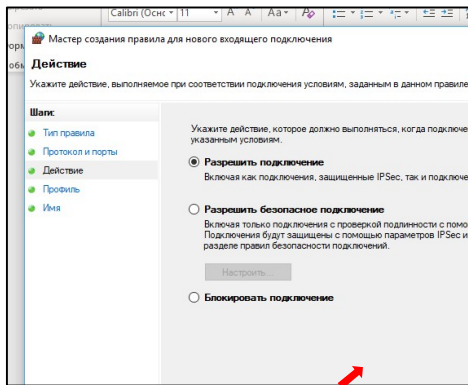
Calibri (Осно · 11 · A A Aa

Мастер создания правила для нового входящего подключения

Действие

Укажите действие, выполняемое при соответствии подключения условиям, заданным в данном правиле

Шаги:
Тип правила
Протокол и порты
Действие
Профиль
Имя

Укажите действие, которое должно выполняться, когда подключе указанным условиям.

Разрешить подключение
Включая как подключения, защищенные IPSec, так и подключе

Разрешить безопасное подключение
Включая только подключения с проверкой подлинности с помо Подключения будут защищены с помощью параметров IPSec и разделе правил безопасности подключений.

Настроить...

Блокировать подключение